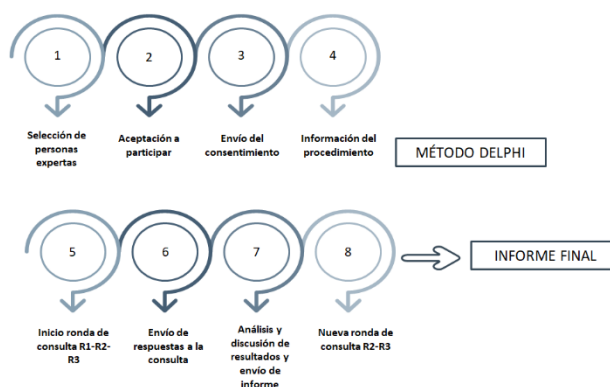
1

Selección de personas expertas

2

Aceptación a participar

3

Envío del consentimiento

4

Información del procedimiento

MÉTODO DELPHI

5

Inicio ronda de consulta R1-R2-R3

6

Envío de respuestas a la consulta

7

Análisis y discusión de resultados y envío de informe

8

Nueva ronda de consulta R2-R3

INFORME FINAL